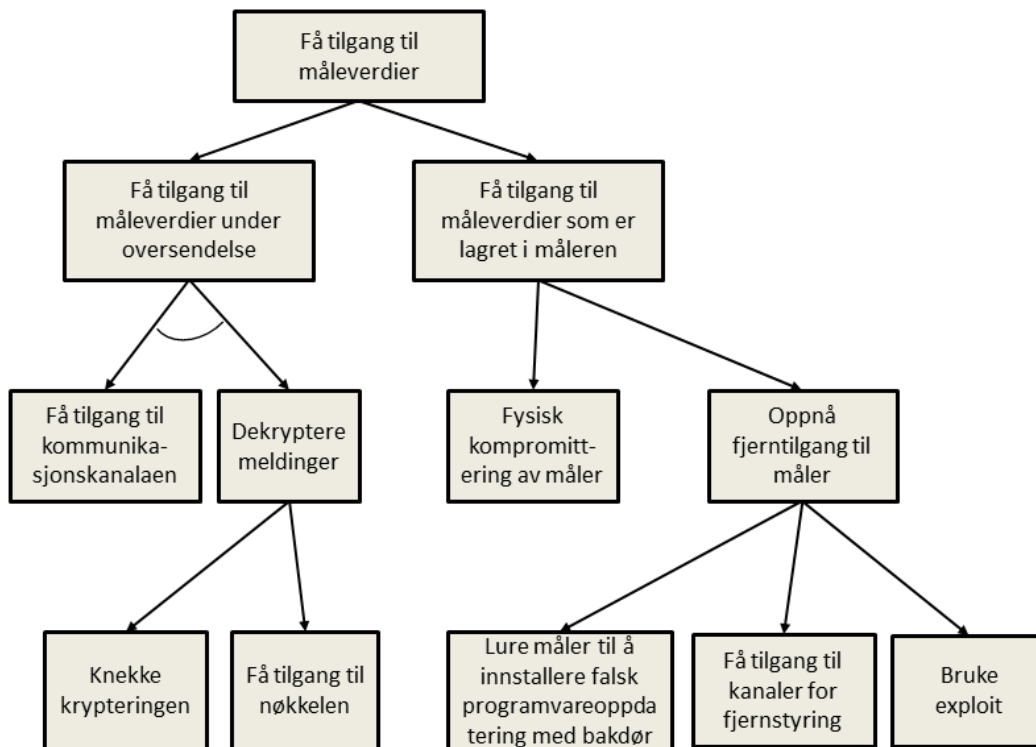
Få tilgang til måleverdier

Få tilgang til måleverdier under oversendelse

Få tilgang til måleverdier som er lagret i måleren

Få tilgang til kommunikasjonskanalaen

Dekryptere meldinger

Fysisk kompromittering av måler

Oppnå fjerntilgang til måler

Knekke krypteringen

Få tilgang til nøkkelen

Lure måler til å innstallere falsk programvareoppdatering med bakdør

Få tilgang til kanaler for fjernstyring

Bruke exploit